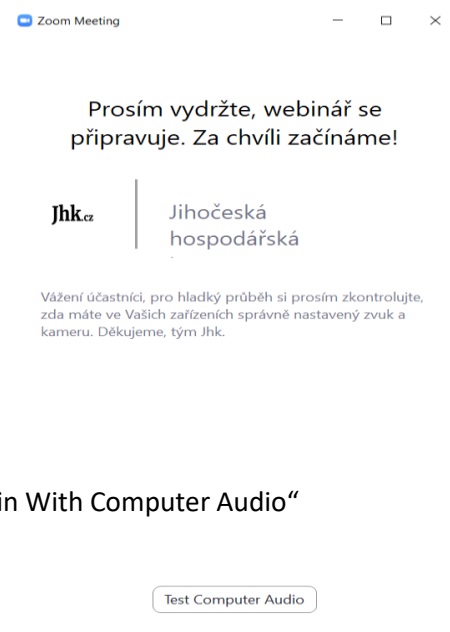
Zoom Meeting

Prosím vydržte, webinář se připravuje. Za chvíli začínáme!

Jhk.cz

Jihočeská hospodářská

Vážení účastníci, pro hladký průběh si prosím zkontrolujte, zda máte ve Vašich zařízeních správně nastavený zvuk a kameru. Děkujeme, tým Jhk.

in With Computer Audio“

Test Computer Audio